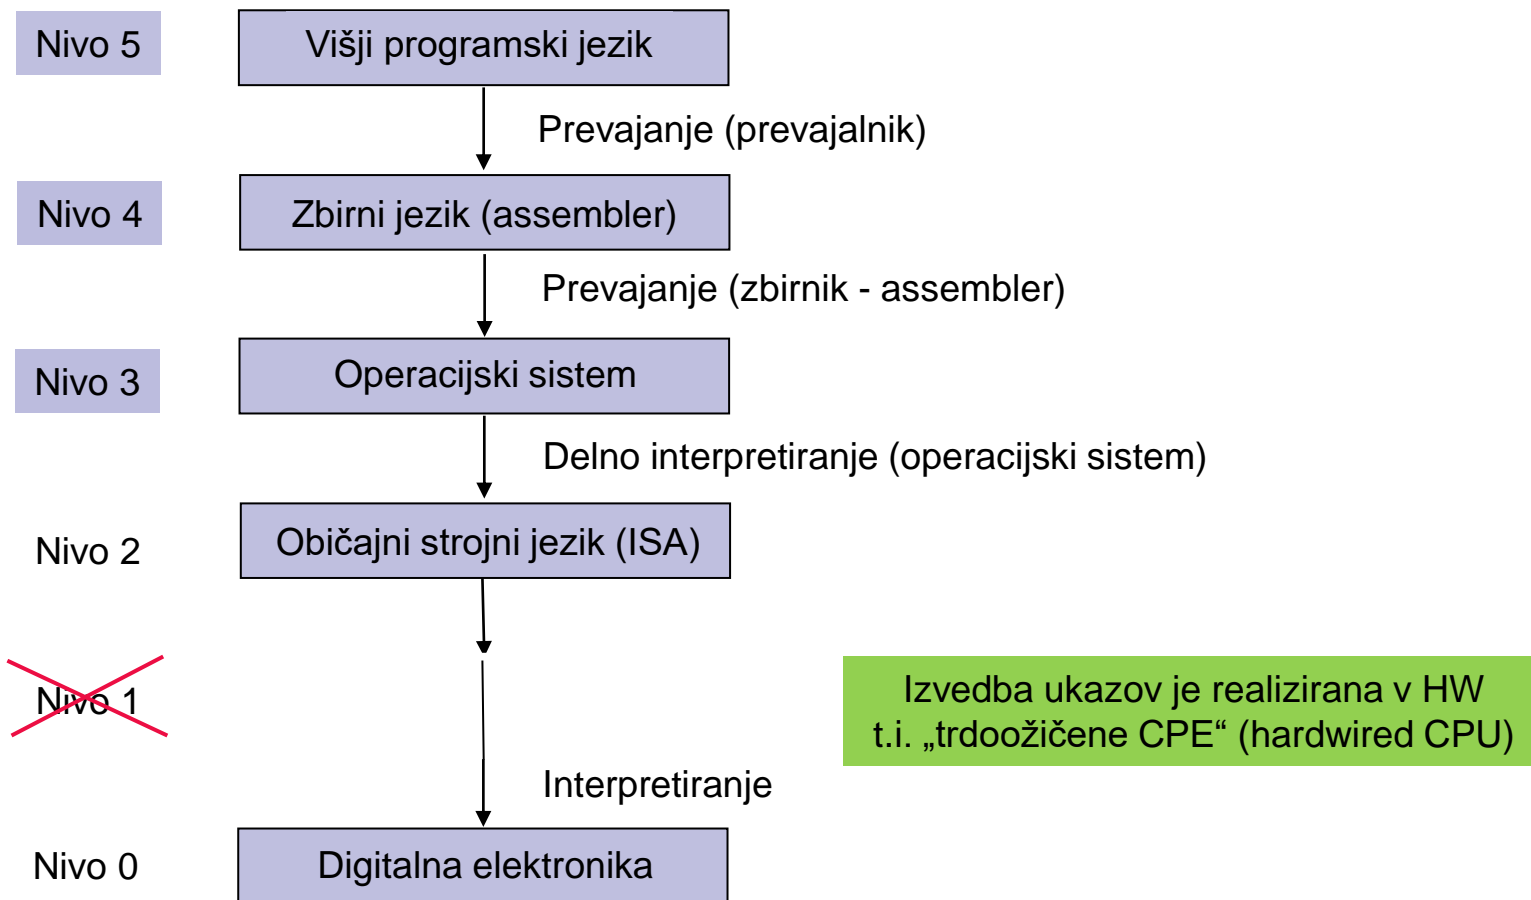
Nivo 5
Višji programski jezik
Prevajanje (prevajalnik)
Nivo 4
Zbirni jezik (assembler)
Prevajanje (zbirnik - assembler)
Nivo 3
Operacijski sistem
Delno interpretiranje (operacijski sistem)
Nivo 2
Običajni strojni jezik (ISA)
Nivo 1
Izvedba ukazov je realizirana v HW t.i. „trdoožičene CPE“ (hardwired CPU)
Interpretiranje
Nivo 0
Digitalna elektronika